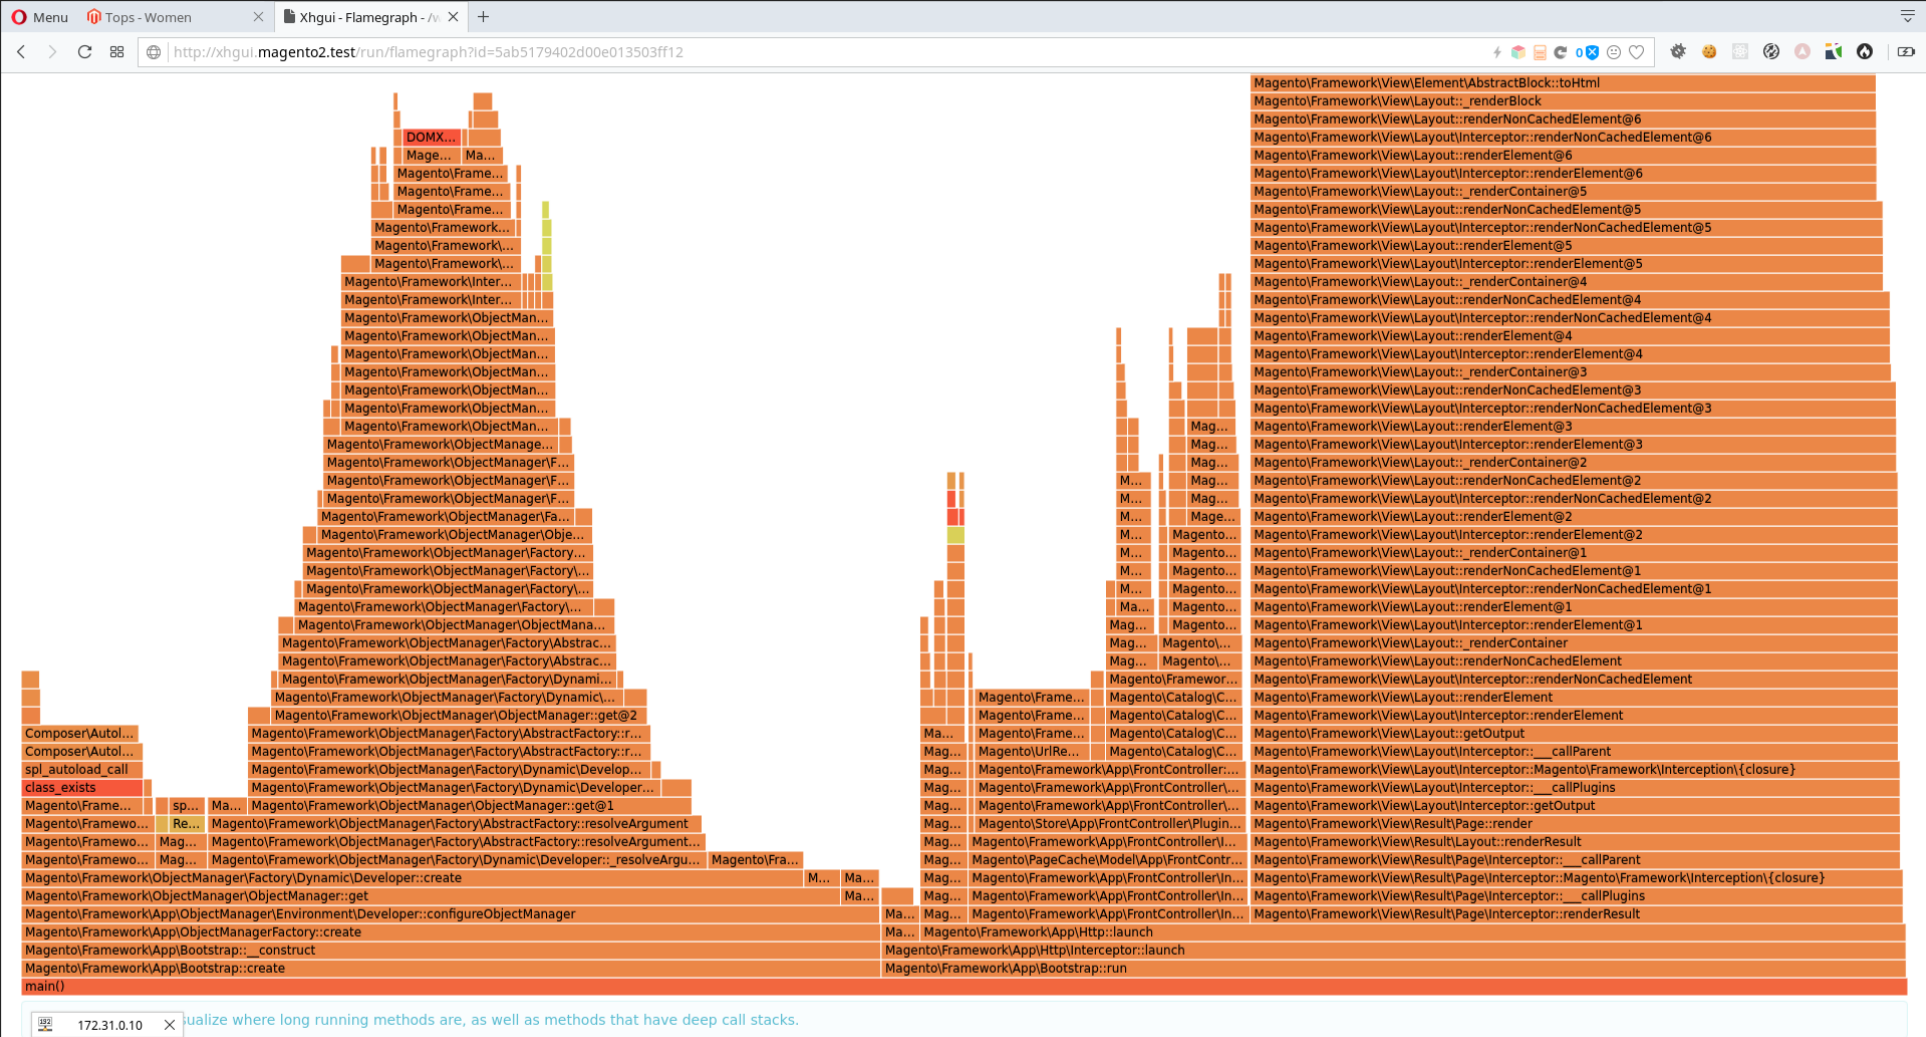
Menu Tops - Women Xhgui - Flamegraph - /

http://xhgui.magento2.test/run/flamegraph?id=5ab5179402d00e013503ff12

Magento\Framework\View\Element\AbstractBlock::toHtml
Magento\Framework\View\Layout::_renderBlock
Magento\Framework\View\Layout::renderNonCachedElement@6
Magento\Framework\View\Layout\Interceptor::renderNonCachedElement@6
Magento\Framework\View\Layout::renderElement@6
Magento\Framework\View\Layout\Interceptor::renderElement@6
Magento\Framework\View\Layout::_renderContainer@5
Magento\Framework\View\Layout::renderNonCachedElement@5
Magento\Framework\View\Layout\Interceptor::renderNonCachedElement@5
Magento\Framework\View\Layout::renderElement@5
Magento\Framework\View\Layout\Interceptor::renderElement@5
Magento\Framework\View\Layout::_renderContainer@4
Magento\Framework\View\Layout::renderNonCachedElement@4
Magento\Framework\View\Layout\Interceptor::renderNonCachedElement@4
Magento\Framework\View\Layout::renderElement@4
Magento\Framework\View\Layout\Interceptor::renderElement@4
Magento\Framework\View\Layout::_renderContainer@3
Magento\Framework\View\Layout::renderNonCachedElement@3
Magento\Framework\View\Layout\Interceptor::renderNonCachedElement@3
Magento\Framework\View\Layout::renderElement@3
Magento\Framework\View\Layout\Interceptor::renderElement@3
Magento\Framework\View\Layout::_renderContainer@2
Magento\Framework\View\Layout::renderNonCachedElement@2
Magento\Framework\View\Layout\Interceptor::renderNonCachedElement@2
Magento\Framework\View\Layout::renderElement@2
Magento\Framework\View\Layout\Interceptor::renderElement@2
Magento\Framework\View\Layout::_renderContainer@1
Magento\Framework\View\Layout::renderNonCachedElement@1
Magento\Framework\View\Layout\Interceptor::renderNonCachedElement@1
Magento\Framework\View\Layout::renderElement@1
Magento\Framework\View\Layout\Interceptor::renderElement@1
Magento\Framework\View\Layout::_renderContainer
Magento\Framework\View\Layout::renderNonCachedElement
Magento\Framework\View\Layout\Interceptor::renderNonCachedElement
Magento\Framework\View\Layout::renderElement
Magento\Framework\View\Layout\Interceptor::renderElement
Magento\Framework\View\Layout::getOutput
Magento\Framework\View\Layout\Interceptor::___callParent
Magento\Framework\View\Layout\Interceptor::Magento\Framework\Interception\{closure}
Magento\Framework\View\Layout\Interceptor::___callPlugins
Magento\Framework\View\Layout\Interceptor::getOutput
Magento\Framework\View\Result\Page::render
Magento\Framework\View\Result\Layout::renderResult
Magento\Framework\View\Result\Page\Interceptor::___callParent
Magento\Framework\View\Result\Page\Interceptor::Magento\Framework\Interception\{closure}
Magento\Framework\View\Result\Page\Interceptor::___callPlugins
Magento\Framework\View\Result\Page\Interceptor::renderResult

DOMX... Mage... Ma... Magento\Frame... Magento\Frame... Magento\Frame... Magento\Framework... Magento\Framework\... Magento\Framework\... Magento\Framework\Inter... Magento\Framework\Inter...
Magento\Framework\ObjectMan...
Magento\Framework\ObjectManage...
Magento\Framework\ObjectManager\F...
Magento\Framework\ObjectManager\Fa...
Magento\Framework\ObjectManager\Obje...
Magento\Framework\ObjectManager\Factory...
Magento\Framework\ObjectManager\Factory\...
Magento\Framework\ObjectManager\ObjectMana...
Magento\Framework\ObjectManager\Factory\Abstrac...
Magento\Framework\ObjectManager\Factory\Dynami...
Magento\Framework\ObjectManager\Factory\Dynamic\...
Magento\Framework\ObjectManager\ObjectManager::get@2
Magento\Framework\ObjectManager\Factory\AbstractFactory::r...
Magento\Framework\ObjectManager\Factory\Dynamic\Develop...
Magento\Framework\ObjectManager\Factory\Dynamic\Developer...
Magento\Framework\ObjectManager\ObjectManager::get@1
Magento\Framework\ObjectManager\Factory\AbstractFactory::resolveArgument
Magento\Framework\ObjectManager\Factory\AbstractFactory::resolveArgument...
Magento\Framework\ObjectManager\Factory\Dynamic\Developer::_resolveArgu... Magento\Fra...
Composer\Autol... Composer\Autol... spl_autoload_call class_exists Magento\Frame... Magento\Framewo... Magento\Framewo... Magento\Framewo... sp... Ma... Re... Mag... Mag...
Magento\Framework\ObjectManager\Factory\Dynamic\Developer::create M... Ma...
Magento\Framework\ObjectManager\ObjectManager::get Ma...
Magento\Framework\App\ObjectManager\Environment\Developer::configureObjectManager
Magento\Framework\App\ObjectManagerFactory::create
Magento\Framework\App\Bootstrap::__construct
Magento\Framework\App\Bootstrap::create

Magento\Frame... Magento\Frame... Magento\Frame... Magento\UrlRe...
Magento\Framework\App\FrontController:...
Magento\Framework\App\FrontController\...
Magento\Framework\App\FrontController\...
Magento\Store\App\FrontController\Plugin...
Magento\Framework\App\FrontController\I...
Magento\PageCache\Model\App\FrontContr...
Magento\Framework\App\FrontController\In...
Magento\Framework\App\FrontController\In...
Magento\Framework\App\FrontController\In...
Magento\Framewor... Magento\Catalog\C... Magento\Catalog\C... Magento\Catalog\C... Magento\Catalog\C...
M... Ma... Mag... Mag... Magento... Magento\... Mage...
Ma... Mag... Mag...
Ma... Magento\Framework\App\Http::launch
Magento\Framework\App\Http\Interceptor::launch
Magento\Framework\App\Bootstrap::run
main()

172.31.0.10
ualize where long running methods are, as well as methods that have deep call stacks.